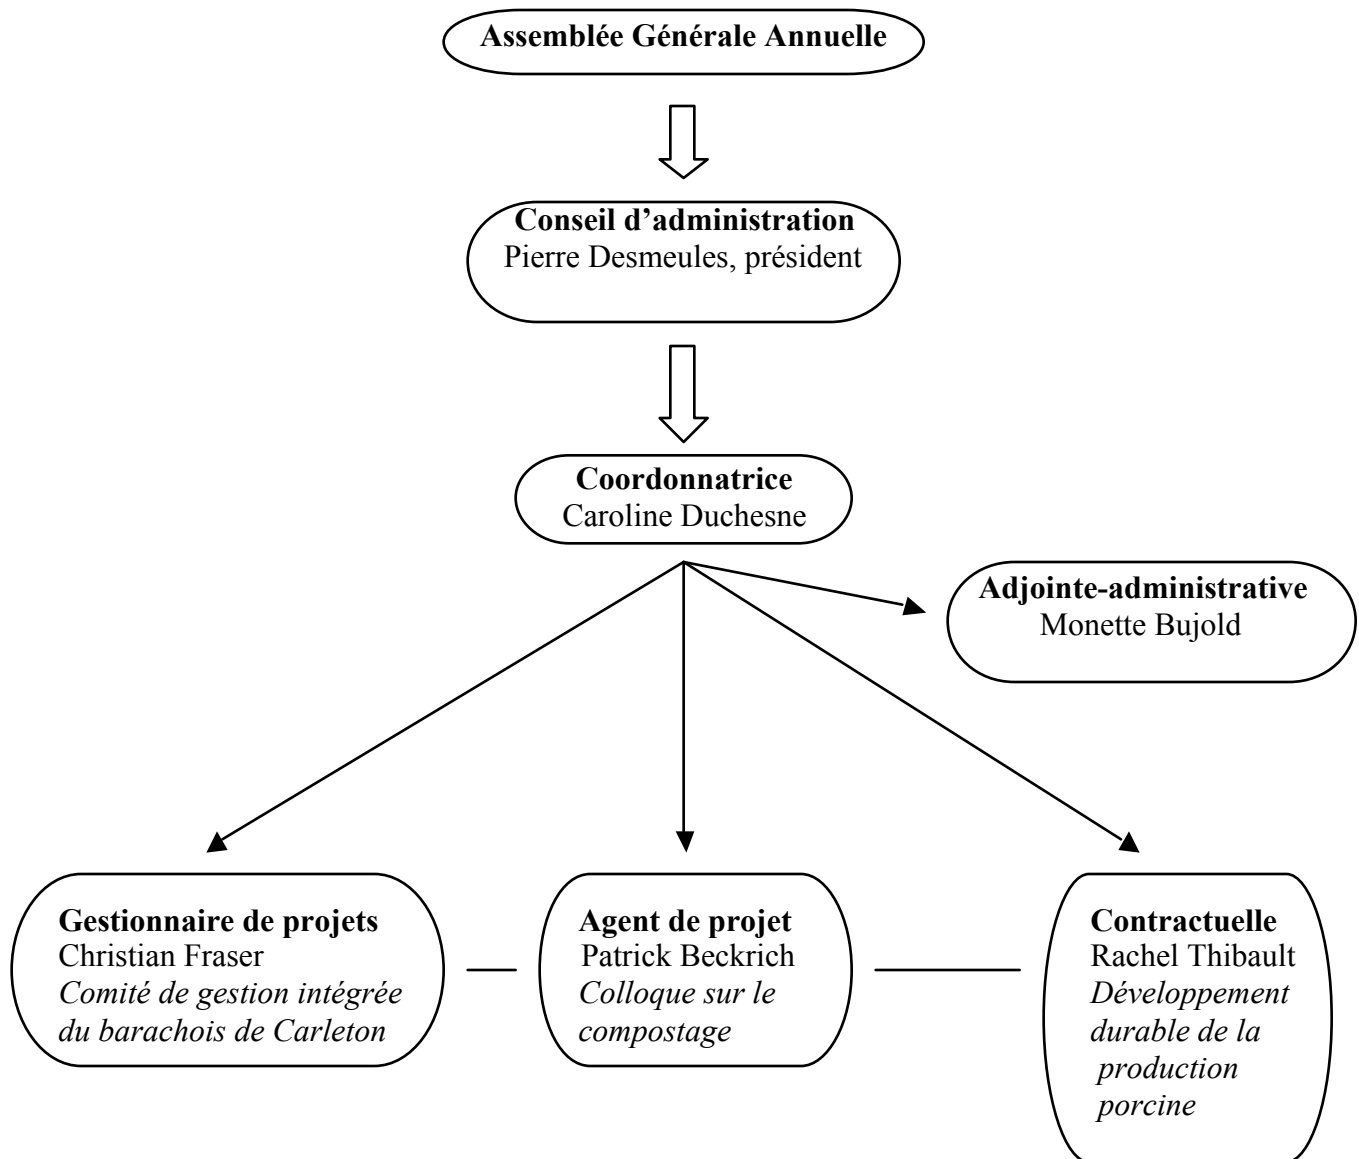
Assemblée Générale Annuelle

Conseil d'administration
Pierre Desmeules, président

Coordonnatrice
Caroline Duchesne

Adjointe-administrative
Monette Bujold

Gestionnaire de projets
Christian Fraser
*Comité de gestion intégrée du barachois de Carleton*

Agent de projet
Patrick Beckrich
*Colloque sur le compostage*

Contractuelle
Rachel Thibault
*Développement durable de la production porcine*